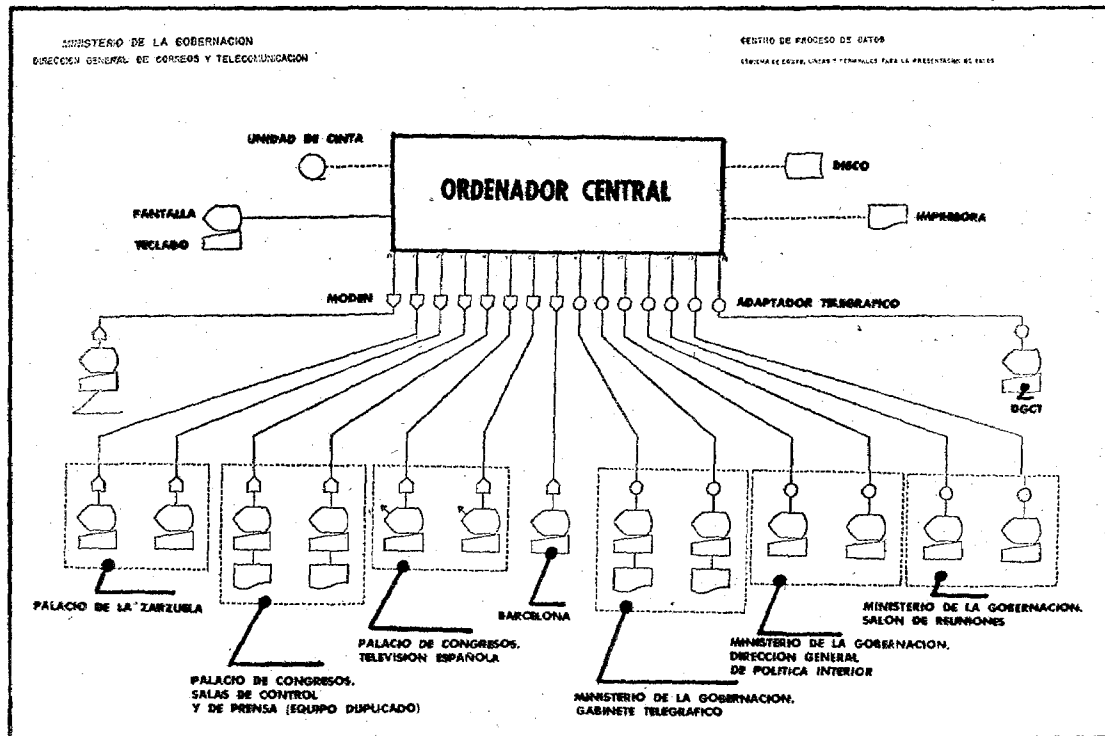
MINISTERIO DE LA GOBERNACION
DIRECCION GENERAL DE CORREOS Y TELECOMUNICACION

CENTRO DE PROCESO DE DATOS
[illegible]

UNIDAD DE CINTA

ORDENADOR CENTRAL

DISCO

PANTALLA

TECLADO

IMPRESORA

MODEM

ADAPTADOR TELEGRAFICO

DGCT

PALACIO DE LA ZARZUELA

PALACIO DE CONGRESOS, SALAS DE CONTROL Y DE PRENSA (EQUIPO DUPLICADO)

PALACIO DE CONGRESOS, TELEVISION ESPAÑOLA

BARCELONA

MINISTERIO DE LA GOBERNACION, GABINETE TELEGRAFICO

MINISTERIO DE LA GOBERNACION, DIRECCION GENERAL DE POLITICA INTERIOR

MINISTERIO DE LA GOBERNACION, SALON DE REUNIONES